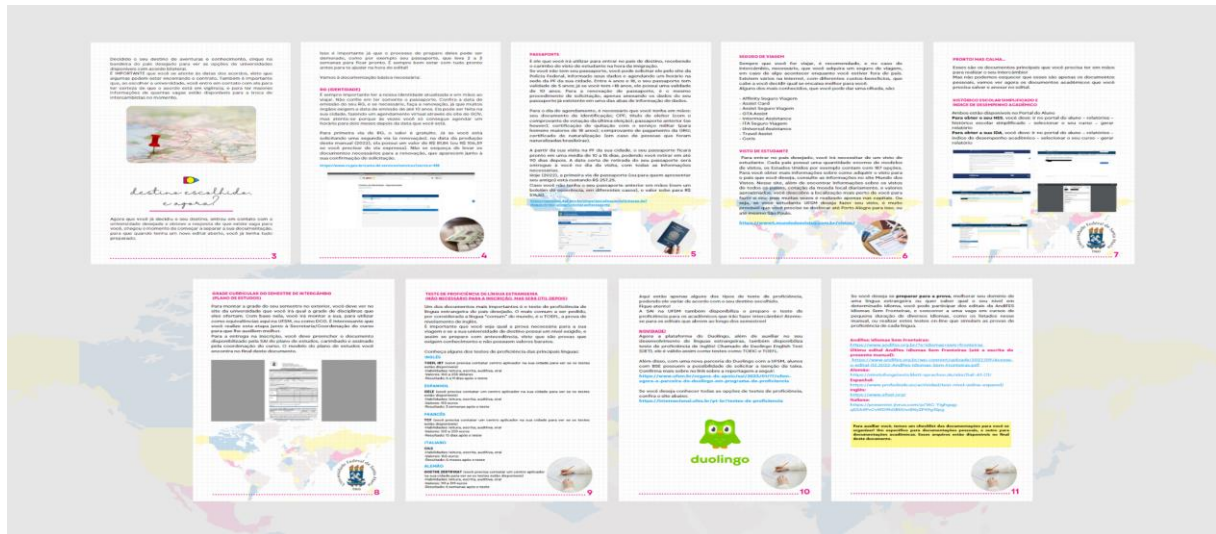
destino escolhido, e agora?

3

4

PASSAPORTE

5

SEGURO DE VIAGEM

VISTO DE ESTUDANTE

6

PRONTO PRA CALMA...

HISTÓRICO ESCOLAR SIMPLIFICADO E ÍNDICE DE DESEMPENHO ACADÊMICO

7

GRADE CURRICULAR DO SEMESTRE DE INTERCÂMBIO (PLANO DE ESTUDOS)

8

TESTE DE PROFICIÊNCIA DE LÍNGUA ESTRANGEIRA (NÃO NECESSÁRIO PARA A INSCRIÇÃO, MAS SERÁ ÚTIL DEPOIS)

INGLÊS

FRANCÊS

ITALIANO

ALEMÃO

9

NOVIDADE!

duolingo

10

11